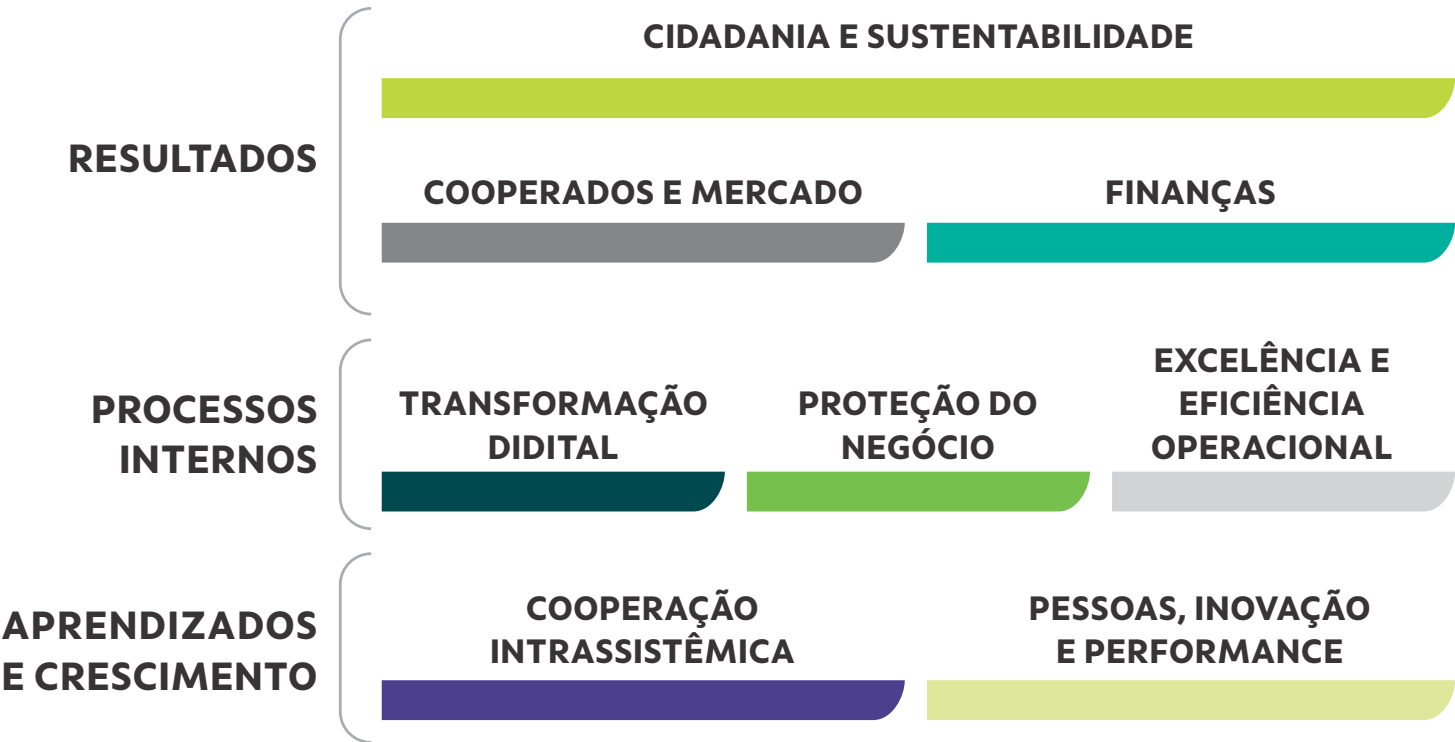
RESULTADOS

CIDADANIA E SUSTENTABILIDADE

COOPERADOS E MERCADO

FINANÇAS

PROCESSOS INTERNOS

TRANSFORMAÇÃO DIDITAL

PROTEÇÃO DO NEGÓCIO

EXCELÊNCIA E EFICIÊNCIA OPERACIONAL

APRENDIZADOS E CRESCIMENTO

COOPERAÇÃO INTRASSISTÊMICA

PESSOAS, INOVAÇÃO E PERFORMANCE